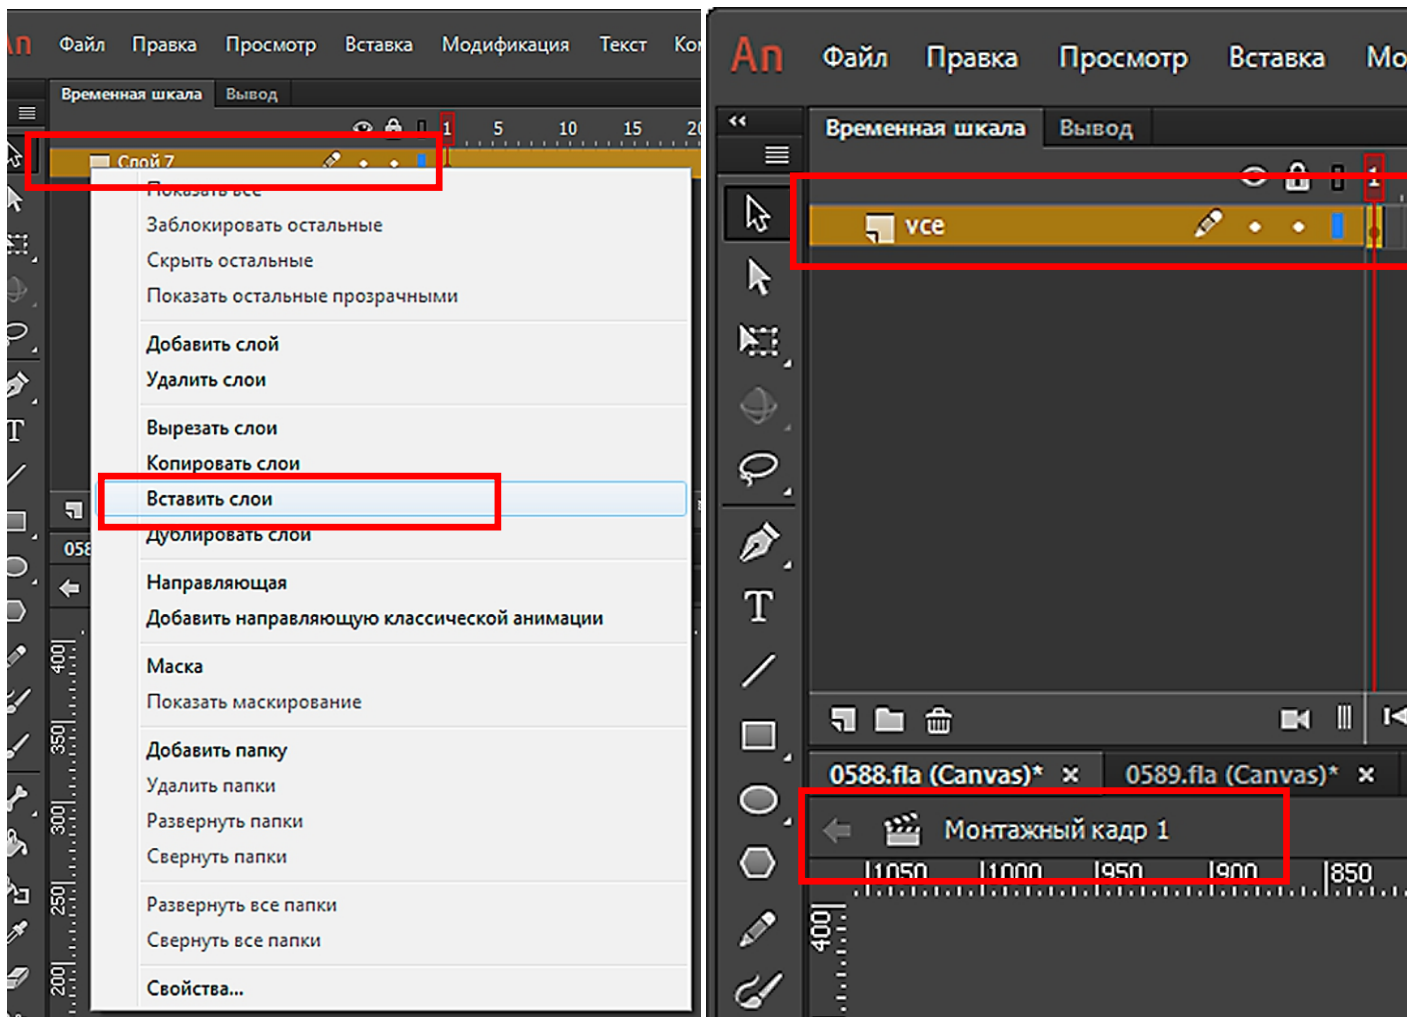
An Файл Правка Просмотр Вставка Модификация Текст Ко

Временная шкала Вывод

1 5 10 15 20

Слой 7

Показать все
Заблокировать остальные
Скрыть остальные
Показать остальные прозрачными

Добавить слой
Удалить слои

Вырезать слои
Копировать слои
Вставить слои
Дублировать слои

Направляющая
Добавить направляющую классической анимации

Маска
Показать маскирование

Добавить папку
Удалить папки
Развернуть папки
Свернуть папки

Развернуть все папки
Свернуть все папки

Свойства...

058

400 350 300 250 200

An Файл Правка Просмотр Вставка Мо

Временная шкала Вывод

1

все

0588.fla (Canvas)* × 0589.fla (Canvas)* ×

Монтажный кадр 1

1050 1000 950 900 850

400